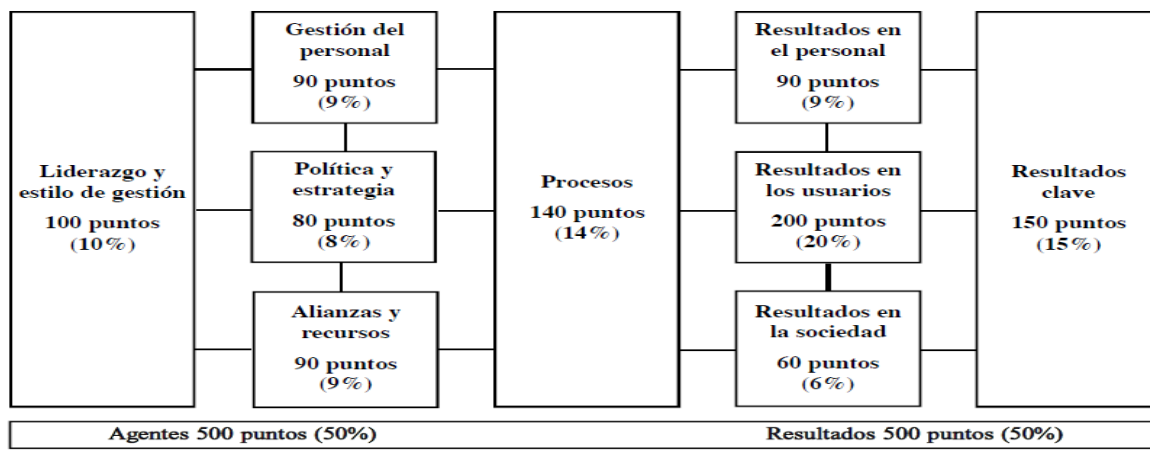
Liderazgo y estilo de gestión
100 puntos
(10%)

Gestión del personal
90 puntos
(9%)

Política y estrategia
80 puntos
(8%)

Alianzas y recursos
90 puntos
(9%)

Procesos
140 puntos
(14%)

Resultados en el personal
90 puntos
(9%)

Resultados en los usuarios
200 puntos
(20%)

Resultados en la sociedad
60 puntos
(6%)

Resultados clave
150 puntos
(15%)

Agentes 500 puntos (50%)

Resultados 500 puntos (50%)